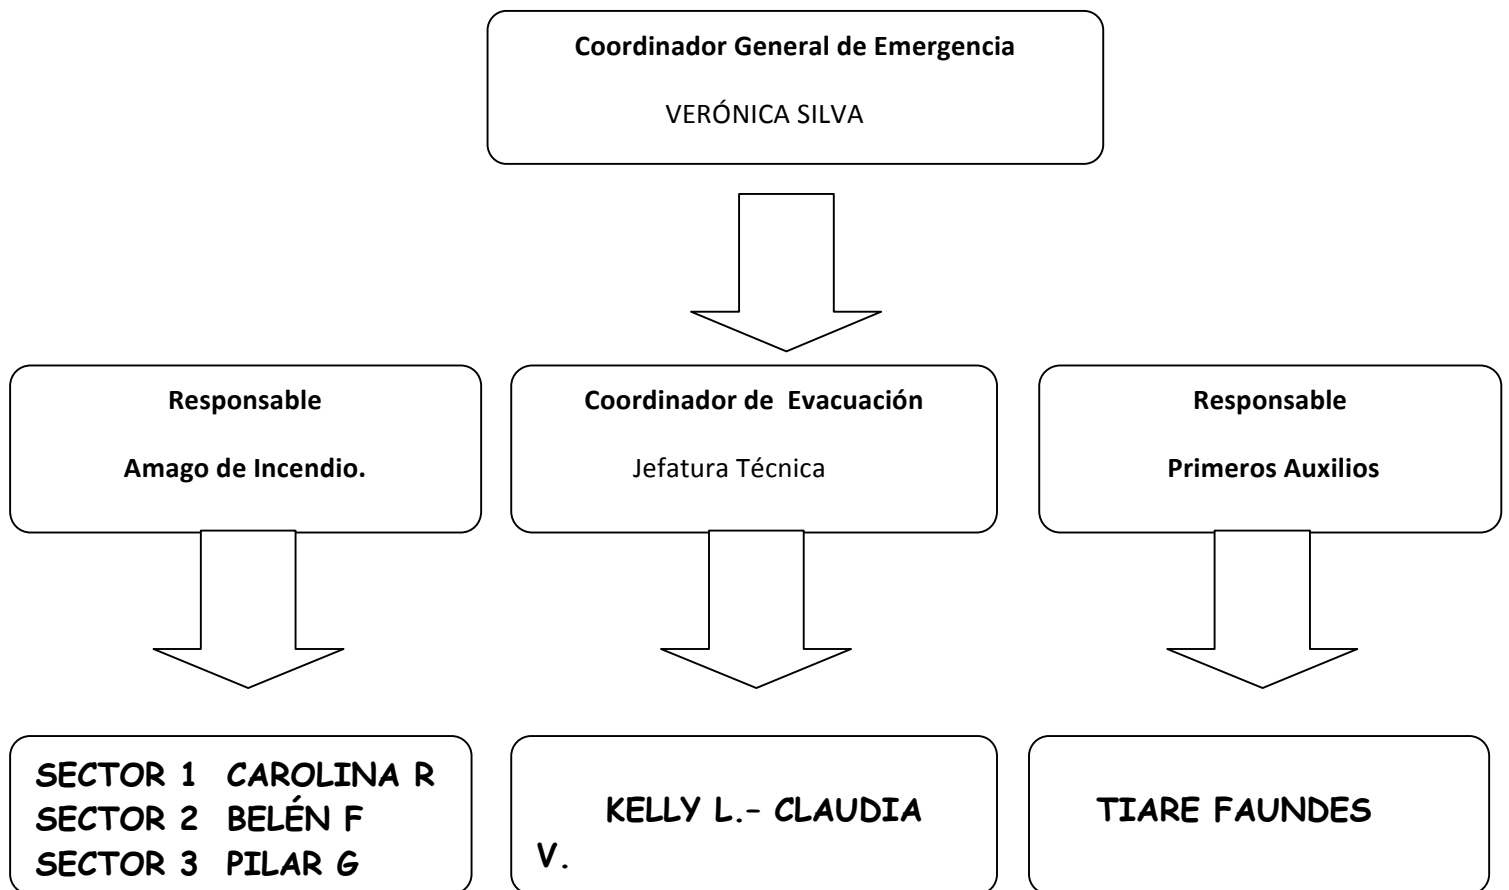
Coordinador General de Emergencia

VERÓNICA SILVA

Responsable

Amago de Incendio.

Coordinador de Evacuación

Jefatura Técnica

Responsable

Primeros Auxilios

SECTOR 1 CAROLINA R
SECTOR 2 BELÉN F
SECTOR 3 PILAR G

KELLY L.- CLAUDIA V.

TIARE FAUNDES